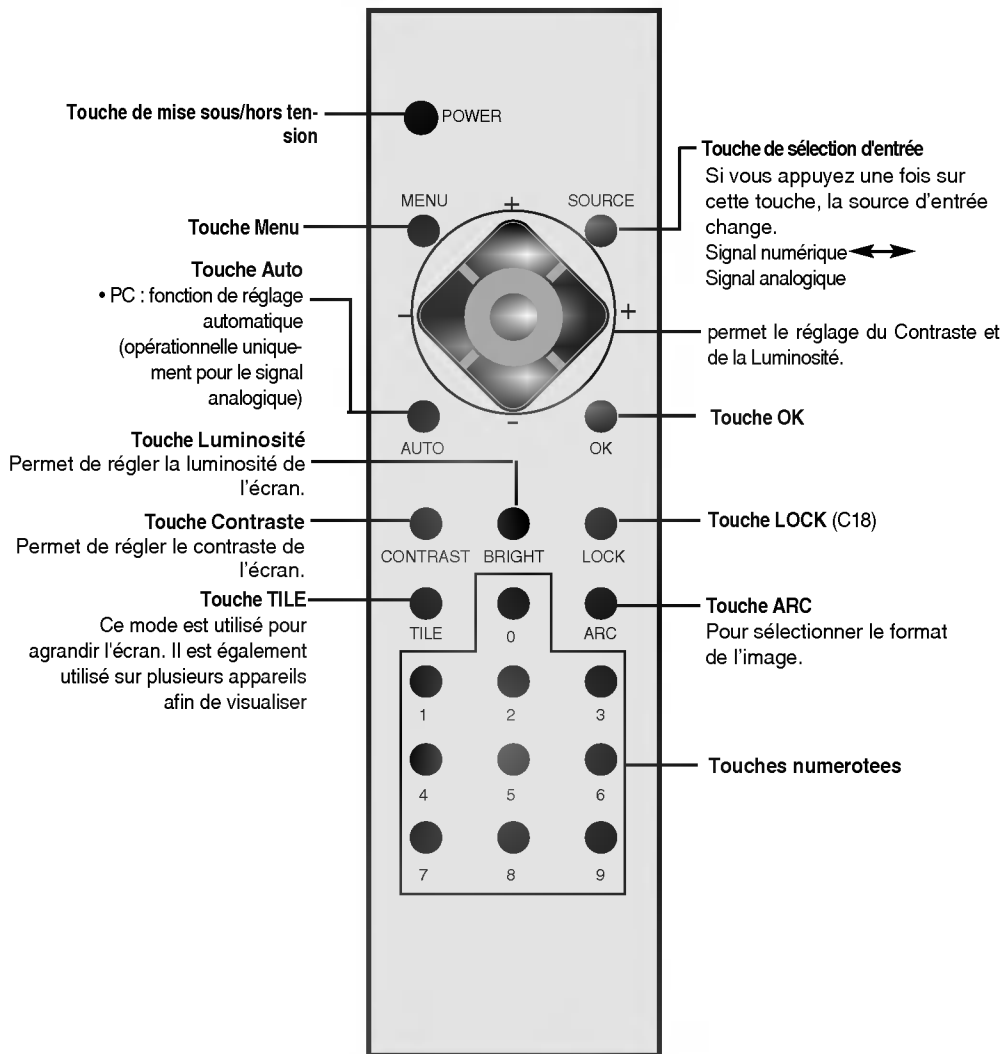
Touche de mise sous/hors tension

POWER

Touche de sélection d'entrée
Si vous appuyez une fois sur cette touche, la source d'entrée change.
Signal numérique ↔
Signal analogique

MENU

SOURCE

Touche Menu

+

Touche Auto
• PC : fonction de réglage automatique (opérationnelle uniquement pour le signal analogique)

–

+

permet le réglage du Contraste et de la Luminosité.

–

Touche OK

AUTO

OK

Touche Luminosité
Permet de régler la luminosité de l'écran.

Touche Contraste
Permet de régler le contraste de l'écran.

Touche LOCK (C18)

CONTRAST

BRIGHT

LOCK

Touche TILE
Ce mode est utilisé pour agrandir l'écran. Il est également utilisé sur plusieurs appareils afin de visualiser

Touche ARC
Pour sélectionner le format de l'image.

TILE

0

ARC

1

2

3

4

5

6

Touches numerotees

7

8

9